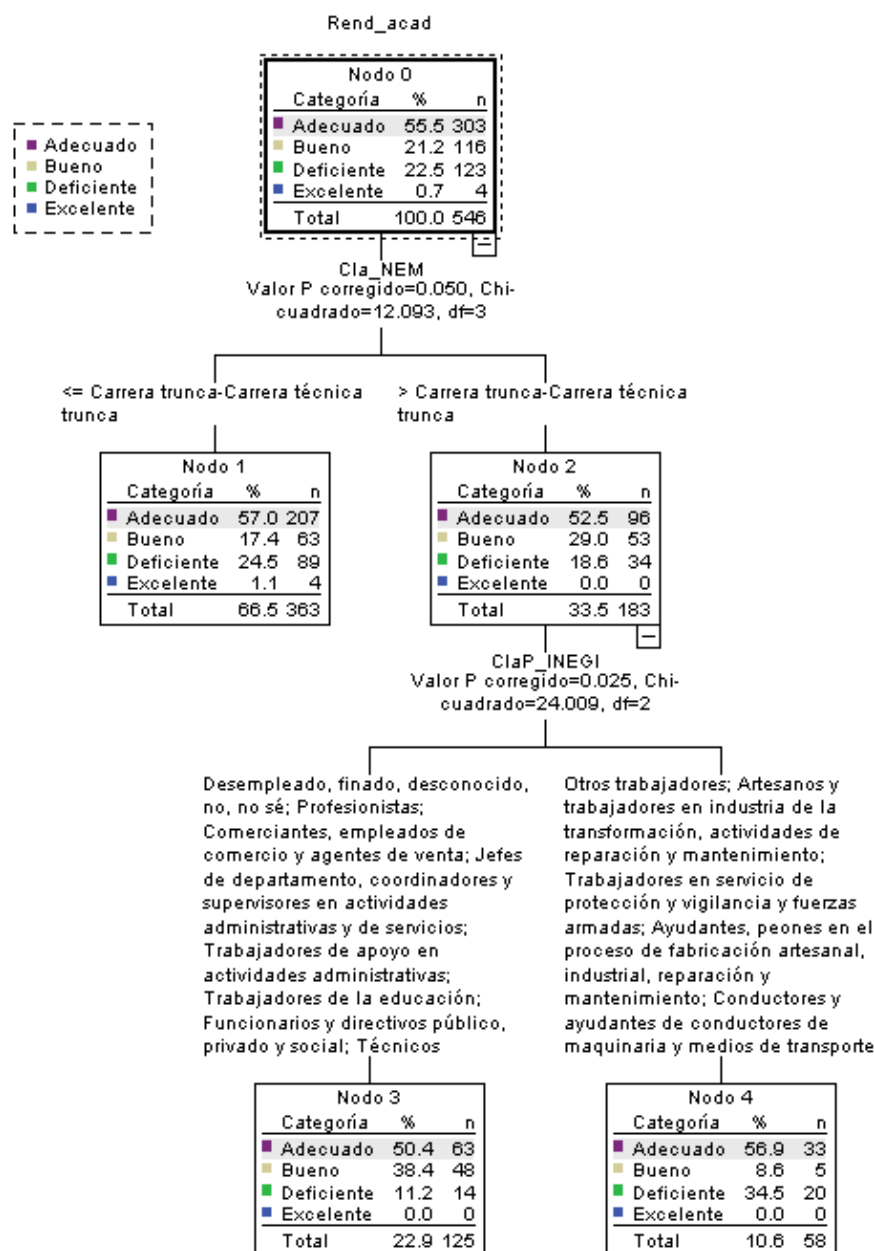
Rend_acad

Adecuado
Bueno
Deficiente
Excelente

Nodo 0

| Categoría | % | n |
|---|---|---|
| Adecuado | 55.5 | 303 |
| Bueno | 21.2 | 116 |
| Deficiente | 22.5 | 123 |
| Excelente | 0.7 | 4 |
| Total | 100.0 | 546 |

Cla_NEM
Valor P corregido=0.050, Chi-cuadrado=12.093, df=3

<= Carrera trunca-Carrera técnica trunca

> Carrera trunca-Carrera técnica trunca

Nodo 1

| Categoría | % | n |
|---|---|---|
| Adecuado | 57.0 | 207 |
| Bueno | 17.4 | 63 |
| Deficiente | 24.5 | 89 |
| Excelente | 1.1 | 4 |
| Total | 66.5 | 363 |

Nodo 2

| Categoría | % | n |
|---|---|---|
| Adecuado | 52.5 | 96 |
| Bueno | 29.0 | 53 |
| Deficiente | 18.6 | 34 |
| Excelente | 0.0 | 0 |
| Total | 33.5 | 183 |

ClaP_INEGI
Valor P corregido=0.025, Chi-cuadrado=24.009, df=2

Desempleado, finado, desconocido, no, no sé; Profesionistas; Comerciantes, empleados de comercio y agentes de venta; Jefes de departamento, coordinadores y supervisores en actividades administrativas y de servicios; Trabajadores de apoyo en actividades administrativas; Trabajadores de la educación; Funcionarios y directivos público, privado y social; Técnicos

Otros trabajadores; Artesanos y trabajadores en industria de la transformación, actividades de reparación y mantenimiento; Trabajadores en servicio de protección y vigilancia y fuerzas armadas; Ayudantes, peones en el proceso de fabricación artesanal, industrial, reparación y mantenimiento; Conductores y ayudantes de conductores de maquinaria y medios de transporte

Nodo 3

| Categoría | % | n |
|---|---|---|
| Adecuado | 50.4 | 63 |
| Bueno | 38.4 | 48 |
| Deficiente | 11.2 | 14 |
| Excelente | 0.0 | 0 |
| Total | 22.9 | 125 |

Nodo 4

| Categoría | % | n |
|---|---|---|
| Adecuado | 56.9 | 33 |
| Bueno | 8.6 | 5 |
| Deficiente | 34.5 | 20 |
| Excelente | 0.0 | 0 |
| Total | 10.6 | 58 |